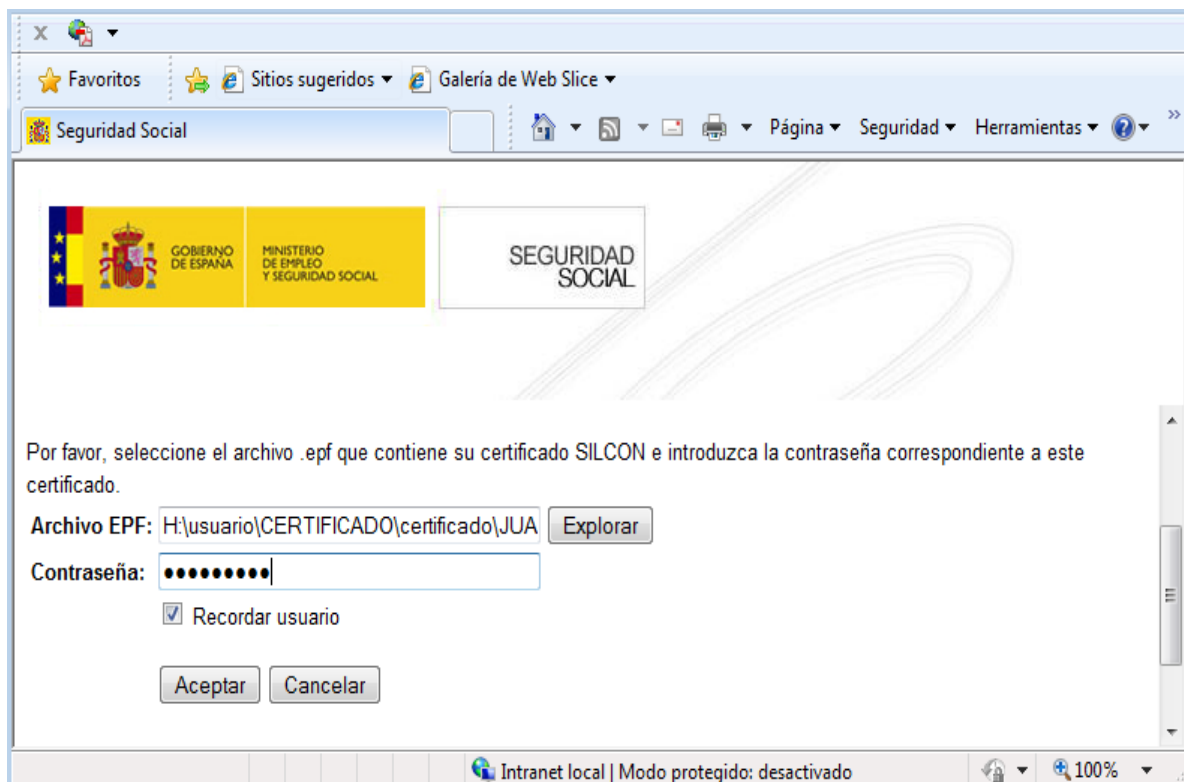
x

Favoritos Sitios sugeridos ▾ Galería de Web Slice ▾

Seguridad Social

Página ▾ Seguridad ▾ Herramientas ▾

GOBIERNO DE ESPAÑA

MINISTERIO DE EMPLEO Y SEGURIDAD SOCIAL

SEGURIDAD SOCIAL

Por favor, seleccione el archivo .epf que contiene su certificado SILCON e introduzca la contraseña correspondiente a este certificado.

Archivo EPF: H:\usuario\CERTIFICADO\certificado\JUA Explorar

Contraseña: •••••••••

Recordar usuario

Aceptar Cancelar

Intranet local | Modo protegido: desactivado

100%